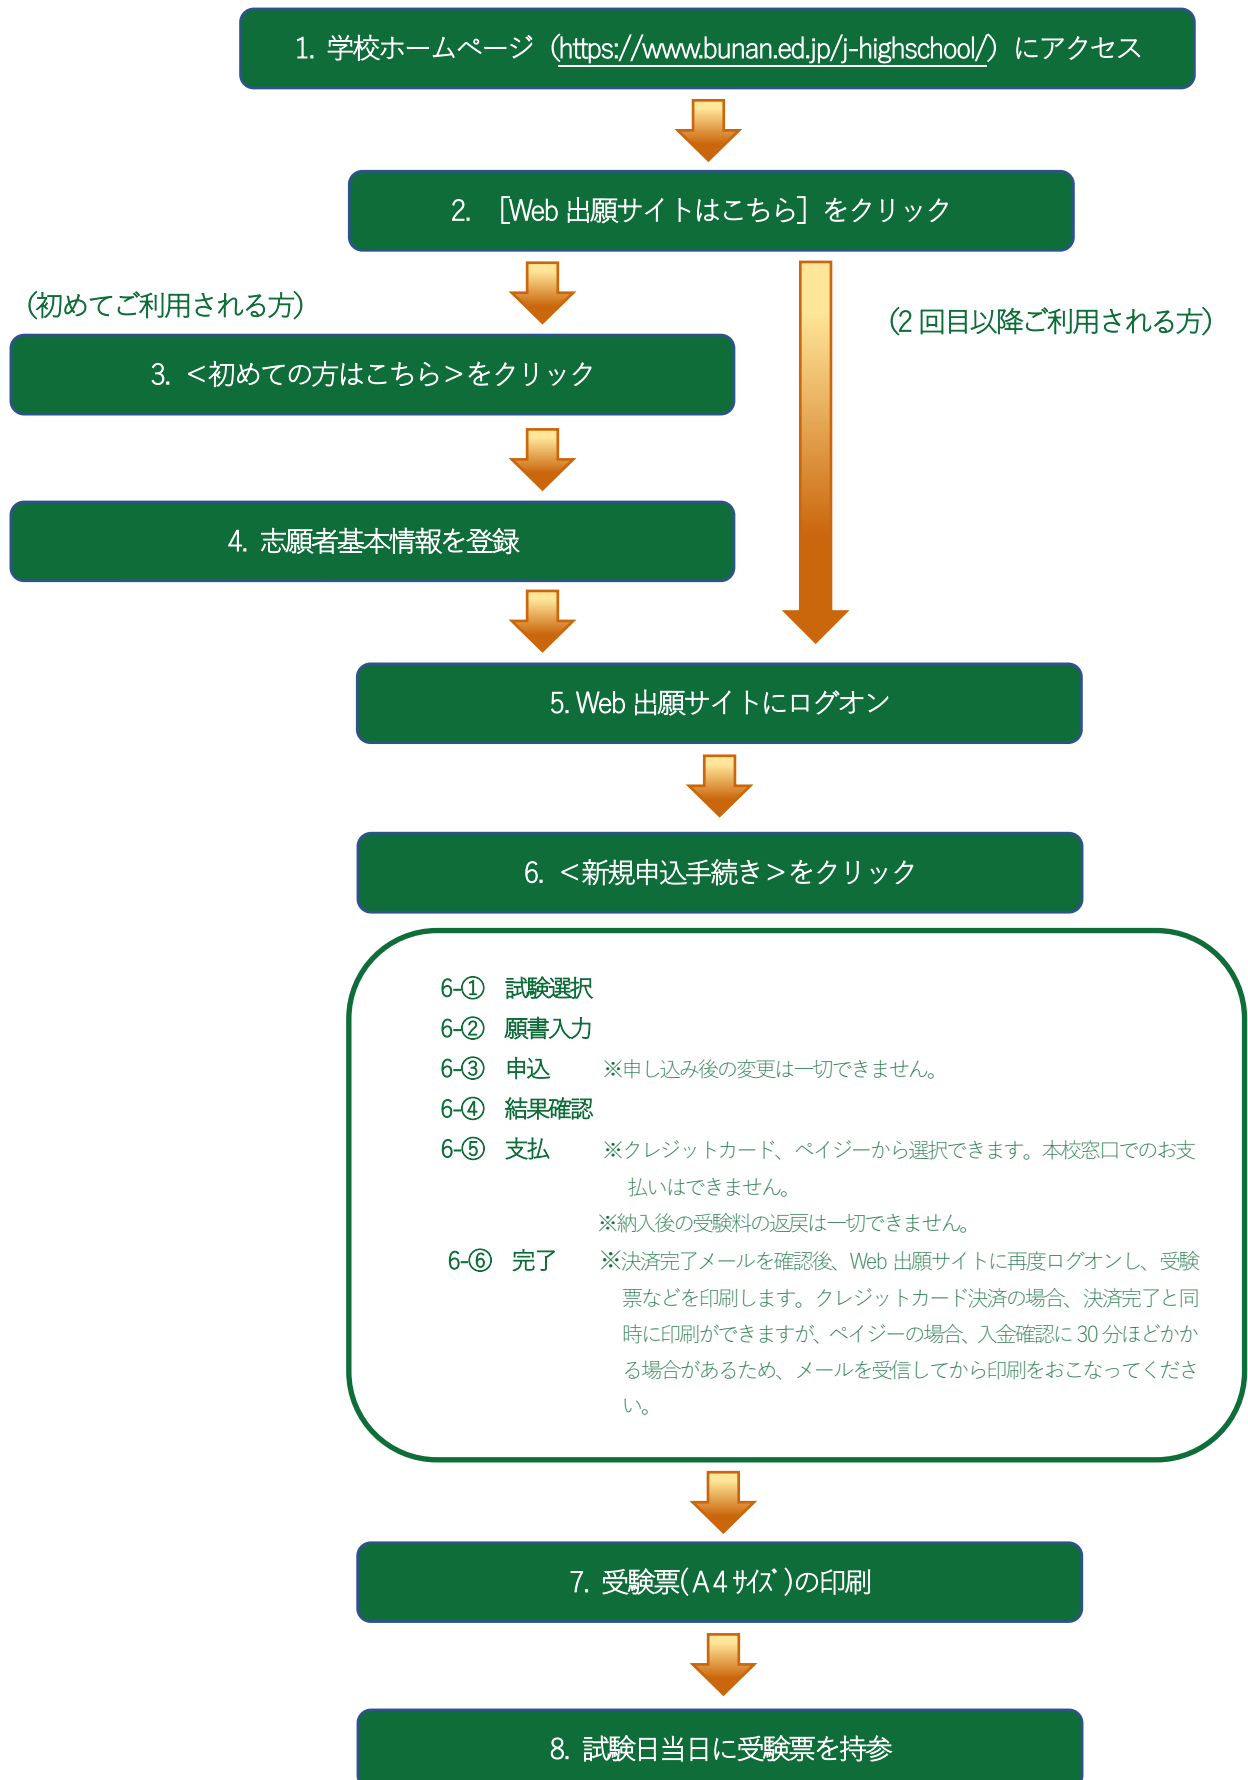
1. 学校ホームページ（https://www.bunan.ed.jp/j-highschool/）にアクセス

2. ［Web 出願サイトはこちら］をクリック

（初めてご利用される方）

（2 回目以降ご利用される方）

3. ＜初めての方はこちら＞をクリック

4. 志願者基本情報を登録

5. Web 出願サイトにログオン

6. ＜新規申込手続き＞をクリック

6-① 試験選択
6-② 願書入力
6-③ 申込 ※申し込み後の変更は一切できません。
6-④ 結果確認
6-⑤ 支払 ※クレジットカード、ペイジーから選択できます。本校窓口でのお支払いはできません。
※納入後の受験料の返戻は一切できません。
6-⑥ 完了 ※決済完了メールを確認後、Web 出願サイトに再度ログオンし、受験票などを印刷します。クレジットカード決済の場合、決済完了と同時に印刷ができますが、ペイジーの場合、入金確認に 30 分ほどかかる場合があるため、メールを受信してから印刷をおこなってください。

7. 受験票（A４サイズ）の印刷

8. 試験日当日に受験票を持参